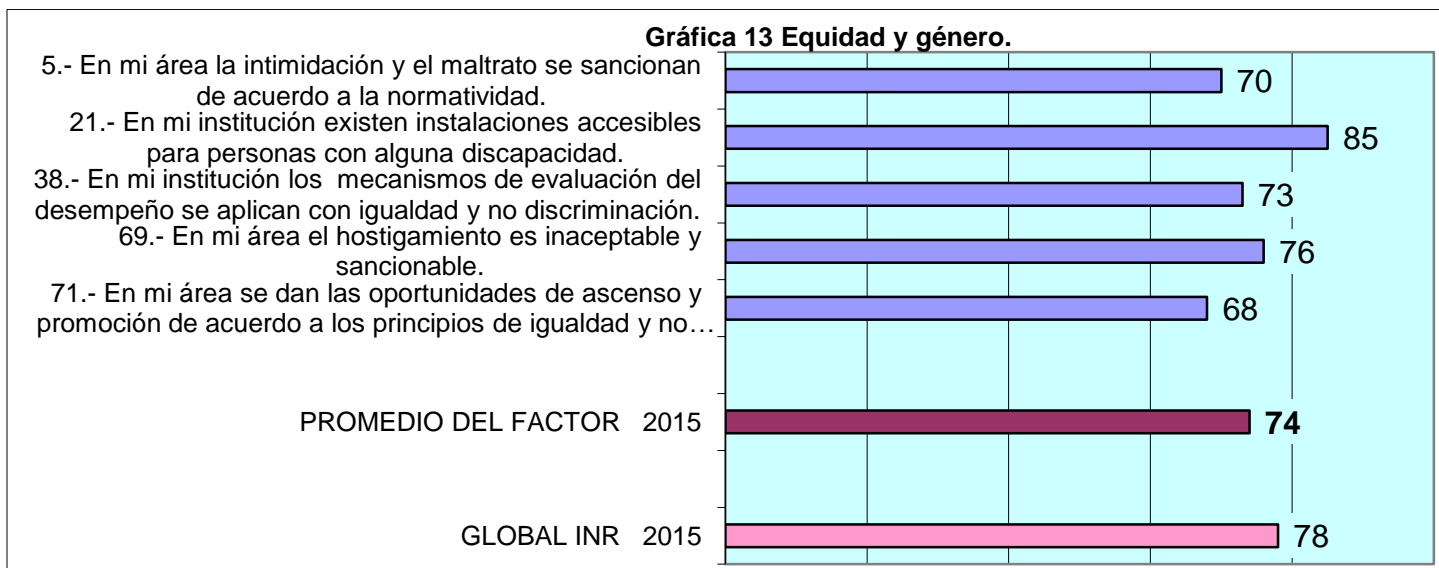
Gráfica 13 Equidad y género.

5.- En mi área la intimidación y el maltrato se sancionan de acuerdo a la normatividad.

70

21.- En mi institución existen instalaciones accesibles para personas con alguna discapacidad.

85

38.- En mi institución los mecanismos de evaluación del desempeño se aplican con igualdad y no discriminación.

73

69.- En mi área el hostigamiento es inaceptable y sancionable.

76

71.- En mi área se dan las oportunidades de ascenso y promoción de acuerdo a los principios de igualdad y no…

68

PROMEDIO DEL FACTOR 2015

74

GLOBAL INR 2015

78